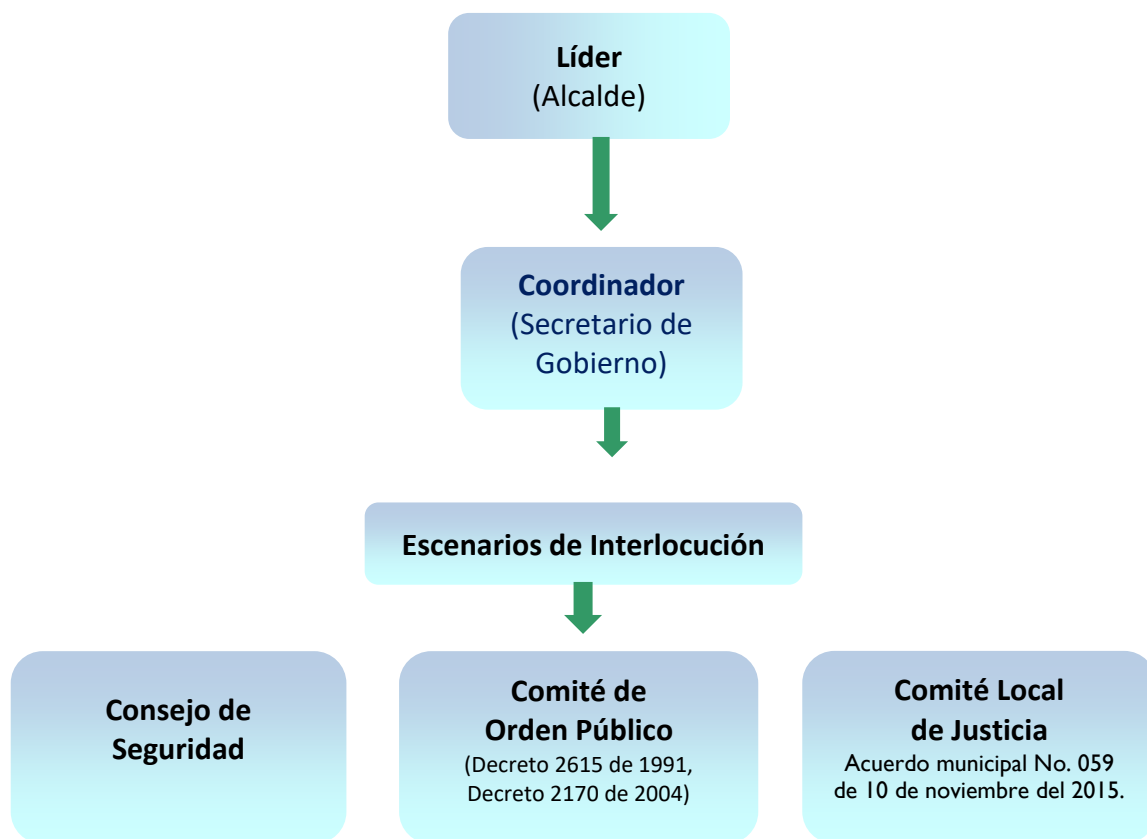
Líder
(Alcalde)

Coordinador
(Secretario de Gobierno)

Escenarios de Interlocución

Consejo de Seguridad

Comité de Orden Público
(Decreto 2615 de 1991, Decreto 2170 de 2004)

Comité Local de Justicia
Acuerdo municipal No. 059 de 10 de noviembre del 2015.